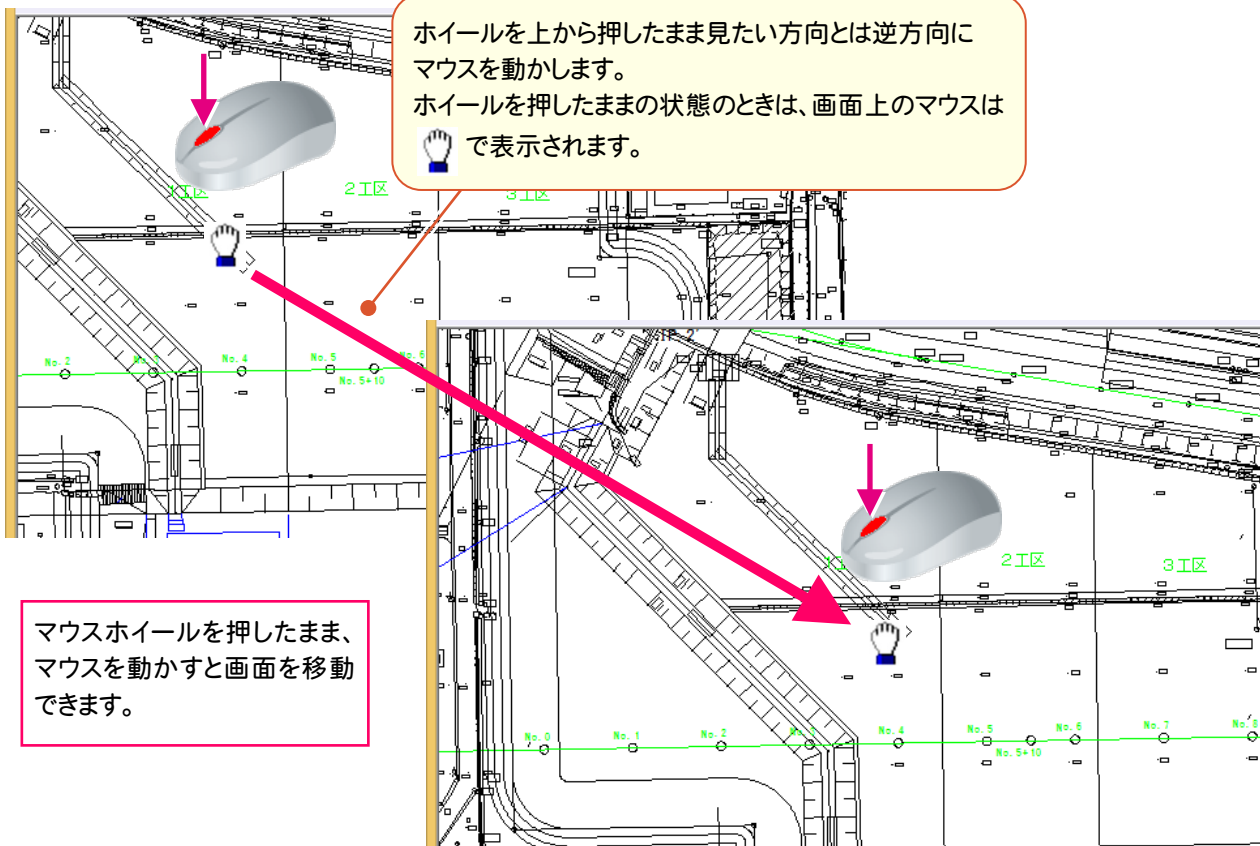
ホイールを上から押したまま見たい方向とは逆方向にマウスを動かします。
ホイールを押したままの状態のときは、画面上のマウスは で表示されます。

1工区
2工区
3工区
No. 2
No. 3
No. 4
No. 5
No. 6
No. 5+10

マウスホイールを押したまま、マウスを動かすと画面を移動できます。

IP. 2
1工区
2工区
3工区
No. 0
No. 1
No. 2
No. 3
No. 4
No. 5
No. 6
No. 7
No. 8
No. 5+10